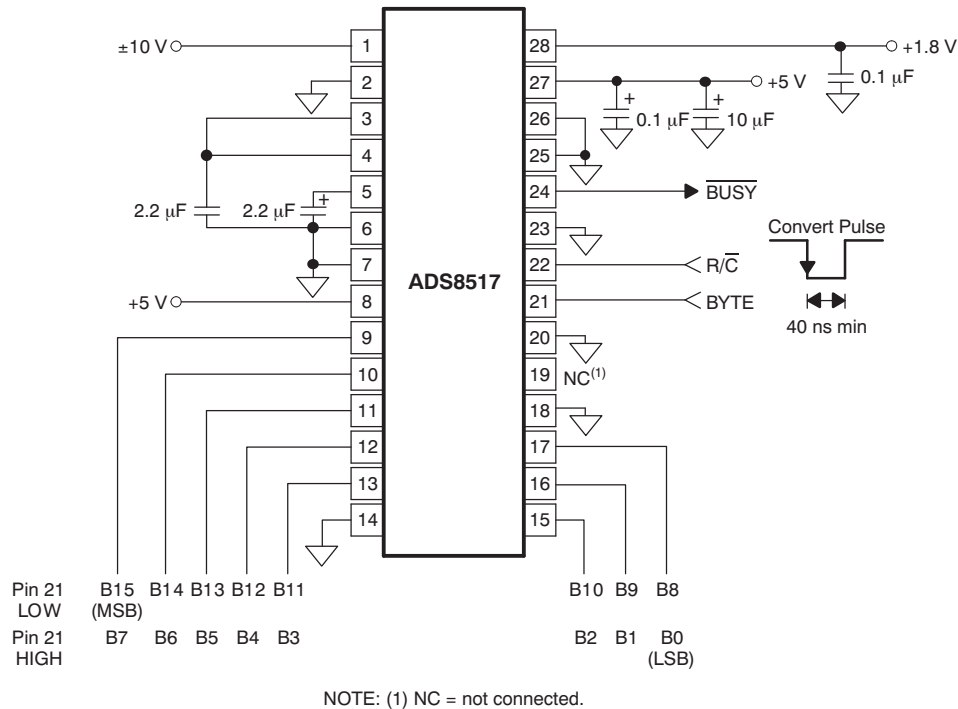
±10 V
1
2
3
4
5
6
7
8
9
10
11
12
13
14
2.2 μF
2.2 μF
+
+5 V
ADS8517
28
27
26
25
24
23
22
21
20
19
18
17
16
15
+1.8 V
0.1 μF
+5 V
+
+
0.1 μF
10 μF
$\overline{BUSY}$
Convert Pulse
R/$\overline{C}$
BYTE
40 ns min
NC$^{(1)}$

Pin 21 LOW
B15 (MSB)
B14
B13
B12
B11
B10
B9
B8

Pin 21 HIGH
B7
B6
B5
B4
B3
B2
B1
B0 (LSB)

NOTE: (1) NC = not connected.